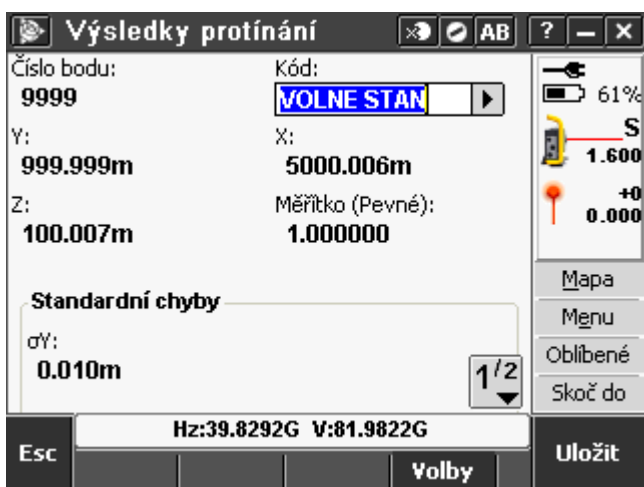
Výsledky protínání

AB ? – X

Číslo bodu:
9999

Kód:
VOLNE STAN

Y:
999.999m

X:
5000.006m

Z:
100.007m

Měřítko (Pevné):
1.000000

Standardní chyby

σY:
0.010m

$1^{/2}$

61%
S
1.600
+0
0.000

Mapa
Menu
Oblíbené
Skoč do

Hz:39.8292G V:81.9822G

Esc

Volby

Uložit